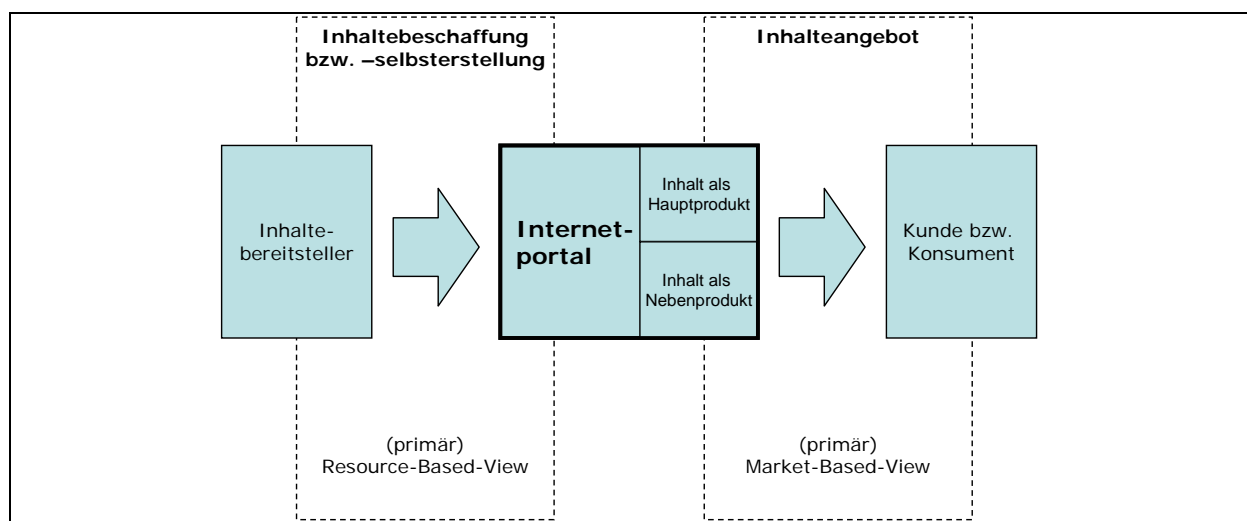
Inhaltebeschaffung bzw. –selbsterstellung

Inhalteangebot

Inhalte-bereitsteller

Internet-portal

Inhalt als Hauptprodukt

Inhalt als Nebenprodukt

Kunde bzw. Konsument

(primär)
Resource-Based-View

(primär)
Market-Based-View